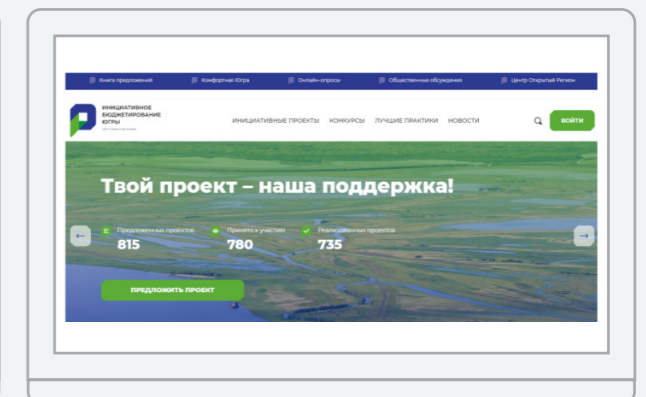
Книга предложений   Комфортная Югра   Онлайн-опросы   Общественные обсуждения   Центр Открытый Регион

ИНИЦИАТИВНОЕ БЮДЖЕТИРОВАНИЕ ЮГРЫ
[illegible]

ИНИЦИАТИВНЫЕ ПРОЕКТЫ   КОНКУРСЫ   ЛУЧШИЕ ПРАКТИКИ   НОВОСТИ

ВОЙТИ

Твой проект – наша поддержка!

Предложенных проектов
815

Принято к участию
780

Реализованных проектов
735

ПРЕДЛОЖИТЬ ПРОЕКТ